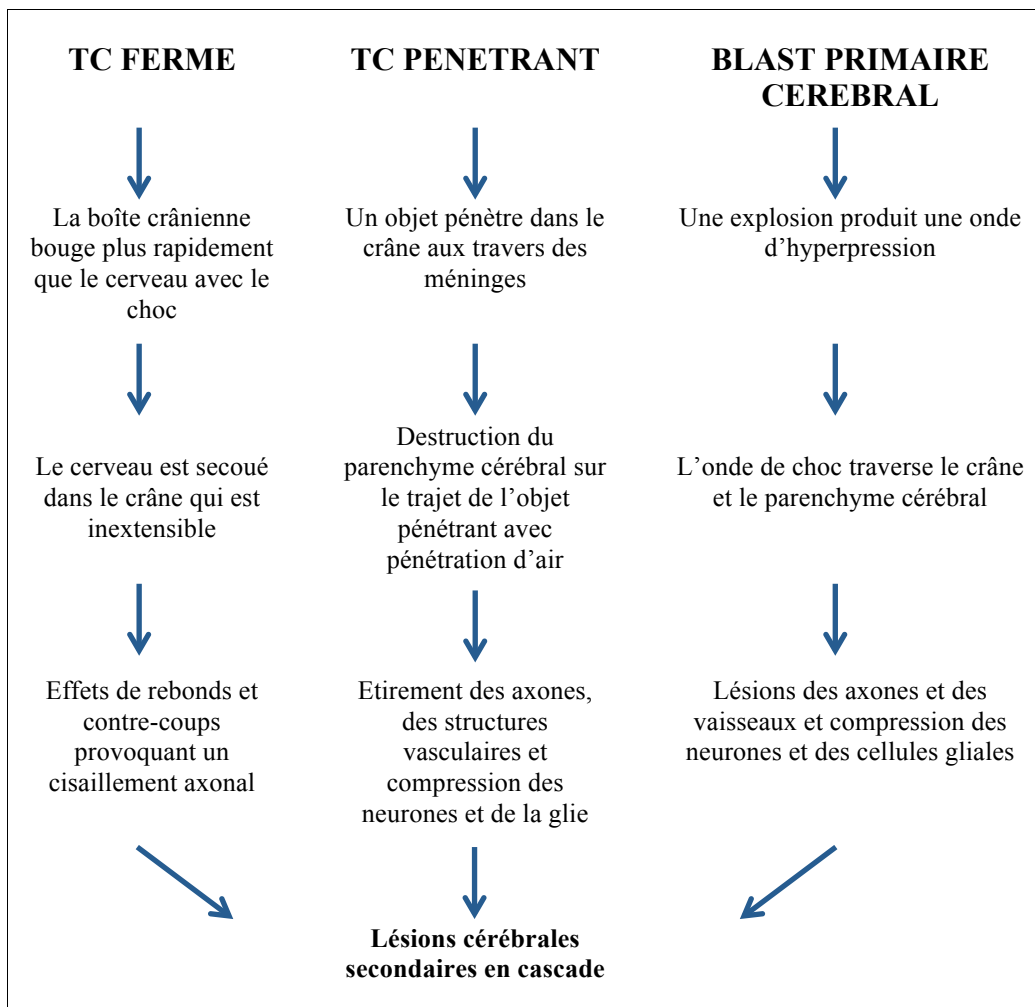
TC FERME

La boîte crânienne bouge plus rapidement que le cerveau avec le choc

Le cerveau est secoué dans le crâne qui est inextensible

Effets de rebonds et contre-coups provoquant un cisaillement axonal

TC PENETRANT

Un objet pénètre dans le crâne aux travers des méninges

Destruction du parenchyme cérébral sur le trajet de l'objet pénétrant avec pénétration d'air

Etirement des axones, des structures vasculaires et compression des neurones et de la glie

BLAST PRIMAIRE CEREBRAL

Une explosion produit une onde d'hyperpression

L'onde de choc traverse le crâne et le parenchyme cérébral

Lésions des axones et des vaisseaux et compression des neurones et des cellules gliales

Lésions cérébrales secondaires en cascade